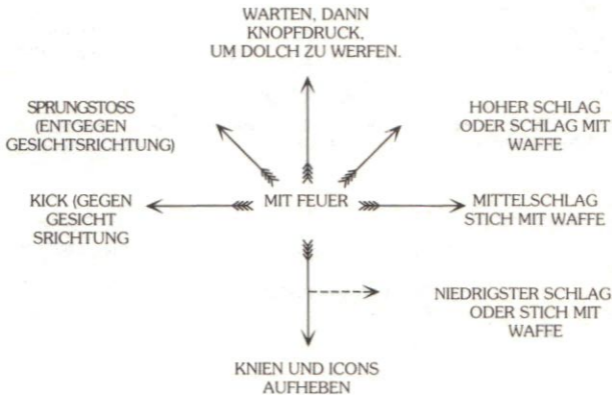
WARTEN, DANN KNOPFDRUCK, UM DOLCH ZU WERFEN.

SPRUNGSTOSS (ENTGEGEN GESICHTSRICHTUNG)

HOHER SCHLAG ODER SCHLAG MIT WAFFE

KICK (GEGEN GESICHT SRICHTUNG

MIT FEUER

MITTELSCHLAG STICH MIT WAFFE

NIEDRIGSTER SCHLAG ODER STICH MIT WAFFE

KNIEN UND ICONS AUFHEBEN